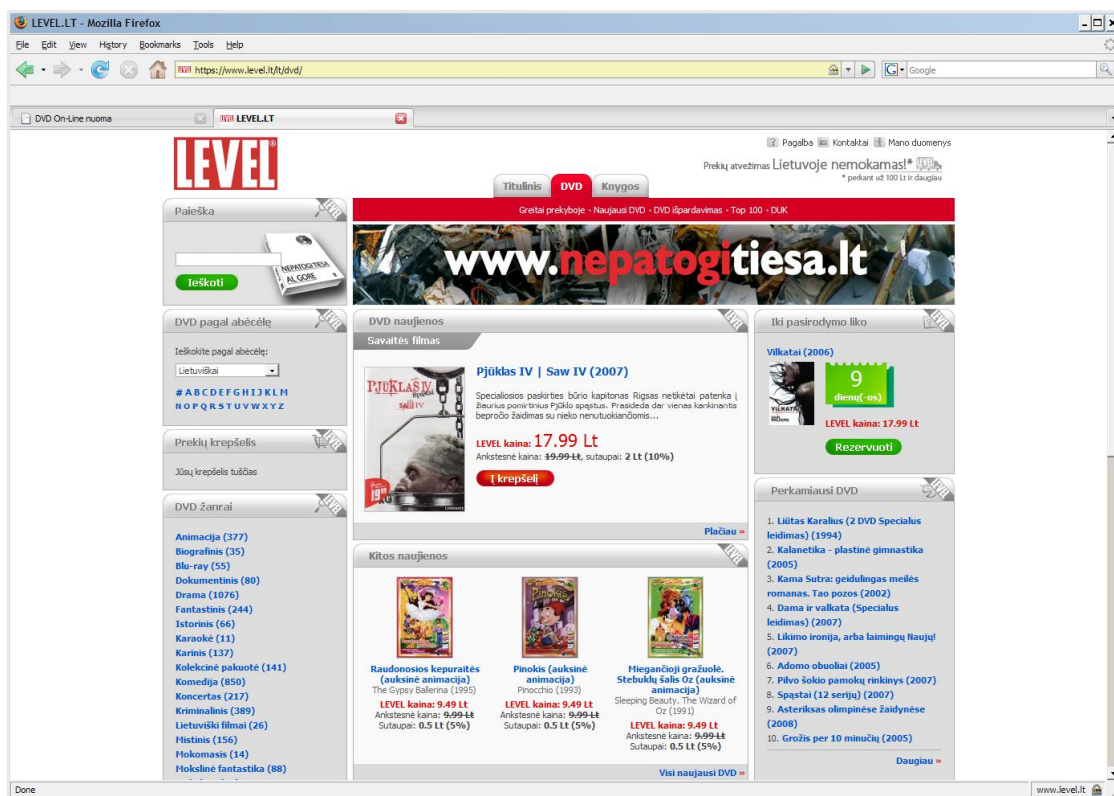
LEVEL.LT - Mozilla Firefox

File Edit View History Bookmarks Tools Help

https://www.level.lt/lt/dvd/

Google

DVD On-Line nuoma

LEVEL.LT

LEVEL

Pagalba Kontaktai Mano duomenys

Prekių atvežimas Lietuvoje nemokamas!*
* perkant už 100 Lt ir daugiau

Titulinis DVD Knygos

Greitai prekyboje · Naujausi DVD · DVD išpardavimas · Top 100 · DUK

www.nepatogitiesa.lt

Paieška

Ieškoti

DVD pagal abėcėlę

Ieškokite pagal abėcėlę:

Lietuviškai

# A B C D E F G H I J K L M
N O P Q R S T U V W X Y Z

Prekių krepšelis

Jūsų krepšelis tuščias

DVD žanrai

Animacija (377)
Biografinis (35)
Blu-ray (55)
Dokumentinis (80)
Drama (1076)
Fantastinis (244)
Istorinis (66)
Karaokė (11)
Karinis (137)
Kolekcinė pakuotė (141)
Komedija (850)
Koncertas (217)
Kriminalinis (389)
Lietuviški filmai (26)
Mistinis (156)
Mokomasis (14)
Mokslinė fantastika (88)

DVD naujienos

Savaitės filmas

Pjūklas IV | Saw IV (2007)

Specialiosios paskirties būrio kapitonas Rigsas netikėtai patenka į žiaurius pomirtinius Pjūklo spąstus. Prasideda dar vienas kankinantis beprotiško žaidimas su nieko nenutuokiančiomis...

LEVEL kaina: 17.99 Lt
Ankstesnė kaina: 19.99 Lt, sutaupai: 2 Lt (10%)

Į krepšelį

Plačiau »

Kitos naujienos

Raudonosios kepuraitės (auksinė animacija)
The Gypsy Ballerina (1995)
LEVEL kaina: 9.49 Lt
Ankstesnė kaina: 9.99 Lt
Sutaupai: 0.5 Lt (5%)

Pinokis (auksinė animacija)
Pinocchio (1993)
LEVEL kaina: 9.49 Lt
Ankstesnė kaina: 9.99 Lt
Sutaupai: 0.5 Lt (5%)

Miegančioji gražuolė. Stebuklų šalis Oz (auksinė animacija)
Sleeping Beauty. The Wizard of Oz (1991)
LEVEL kaina: 9.49 Lt
Ankstesnė kaina: 9.99 Lt
Sutaupai: 0.5 Lt (5%)

Visi naujausi DVD »

Iki pasirodymo liko

Vilkatai (2006)

9
dienų(-os)

LEVEL kaina: 17.99 Lt

Rezervuoti

Perkamiausi DVD

1. Liūtas Karalius (2 DVD Specialus leidimas) (1994)
2. Kalanetika - plastinė gimnastika (2005)
3. Kama Sutra: geidulingas meilės romanas. Tao pozos (2002)
4. Dama ir valkata (Specialus leidimas) (2007)
5. Likimo ironija, arba laimingų Naujų! (2007)
6. Adomo obuoliai (2005)
7. Pilvo šokio pamokų rinkinys (2007)
8. Spąstai (12 serijų) (2007)
9. Asteriksas olimpinėse žaidynėse (2008)
10. Grožis per 10 minučių (2005)

Daugiau »

Done

www.level.lt